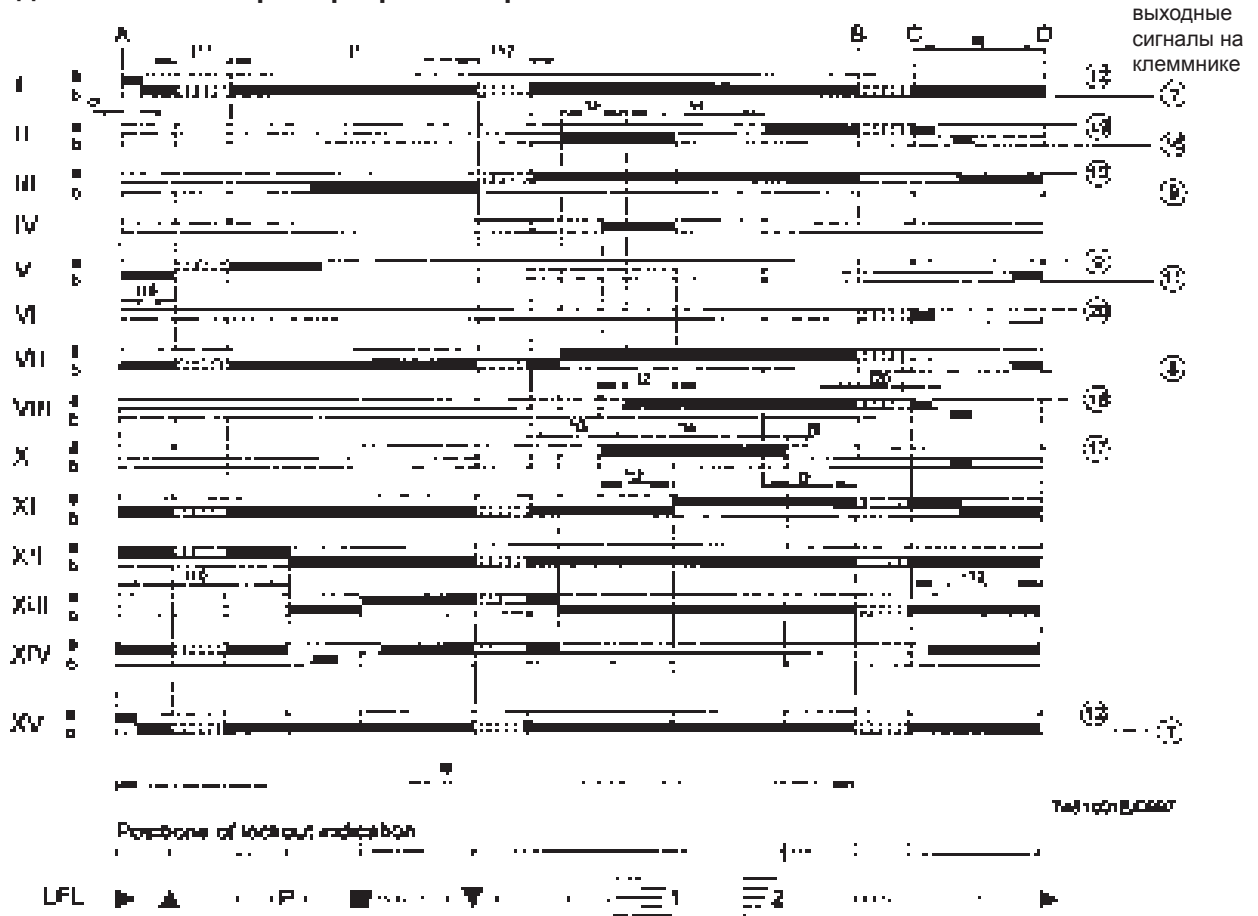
выходные сигналы на клеммнике

A B C D

I a b
II a b
III a b
IV
V a b
VI
VII a b
VIII a b
X a b
XI a b
XII a b
XIII a b
XIV a b
XV a b

t11 t1 t12 t4 t3 t6 t2 t13 t8 t7

3 7 14 15 10 8 6 11 20 4 16 17 13 1

7461q01E/0897

Positions of lockout indication

LFL ▶ ▲ P ■ ▼ 1 2 ▶